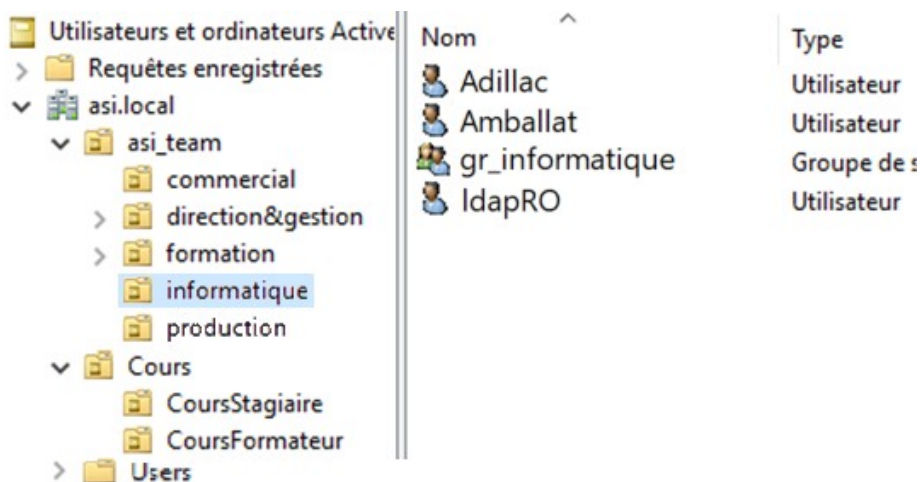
Utilisateurs et ordinateurs Active
Requêtes enregistrées
asi.local
asi_team
commercial
direction&gestion
formation
informatique
production
Cours
CoursStagiaire
CoursFormateur
Users

| Nom | Type |
|---|---|
| Adillac | Utilisateur |
| Amballat | Utilisateur |
| gr_informatique | Groupe de s |
| ldapRO | Utilisateur |